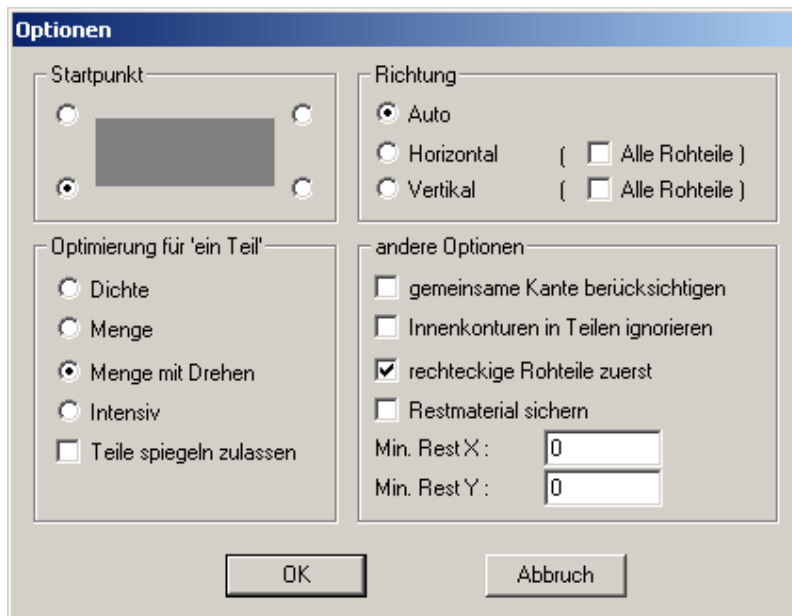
Optionen

Startpunkt

Richtung

Auto

Horizontal ( Alle Rohteile )

Vertikal ( Alle Rohteile )

Optimierung für 'ein Teil'

Dichte

Menge

Menge mit Drehen

Intensiv

Teile spiegeln zulassen

andere Optionen

gemeinsame Kante berücksichtigen

Innenkonturen in Teilen ignorieren

rechteckige Rohteile zuerst

Restmaterial sichern

Min. Rest X : 0

Min. Rest Y : 0

OK

Abbruch